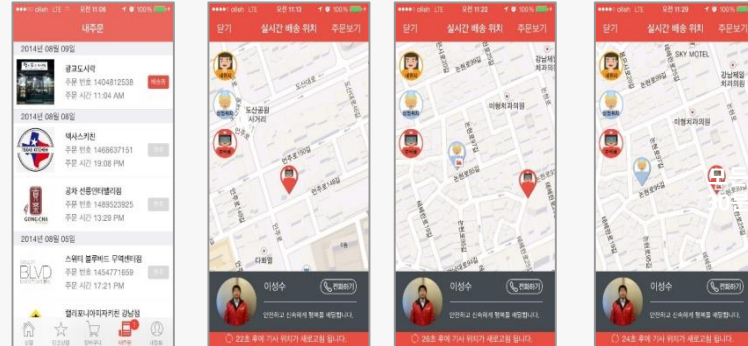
olleh LTE 오전 11:06 100%
내주문
2014년 08월 09일
광고도시락
주문 번호 1404812538
주문 시간 11:04 AM
배송중
2014년 08월 08일
텍사스키친
주문 번호 1468637151
주문 시간 19:08 PM
공차 선릉인터밸리점
주문 번호 1489523925
주문 시간 13:29 PM
2014년 08월 05일
스위티 블루버드 무역센터점
주문 번호 1454771659
주문 시간 17:21 PM
캘리포니아피자키친 강남점
내주문

olleh LTE 오전 11:13 100%
닫기 실시간 배송 위치 주문보기
도산공원 사거리
이성수
전화하기
안전하고 신속하게 행복을 배달합니다.
22초 후에 기사 위치가 새로고침 됩니다.

olleh LTE 오전 11:22 100%
닫기 실시간 배송 위치 주문보기
이용치과의원
이성수
전화하기
안전하고 신속하게 행복을 배달합니다.
26초 후에 기사 위치가 새로고침 됩니다.

olleh LTE 오전 11:20 100%
닫기 실시간 배송 위치 주문보기
SKY MOTEL
이용치과의원
이성수
전화하기
안전하고 신속하게 행복을 배달합니다.
24초 후에 기사 위치가 새로고침 됩니다.